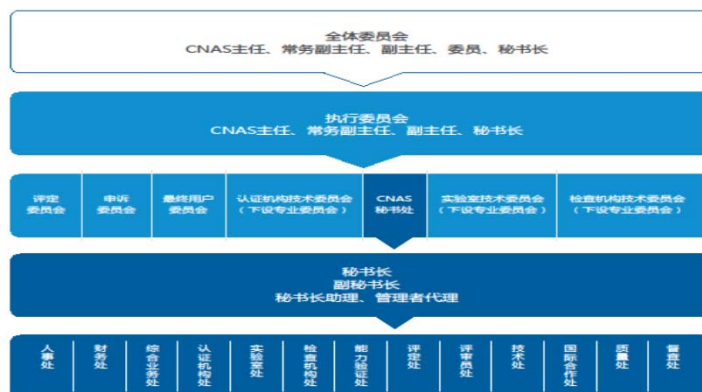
全体委员会
CNAS主任、常务副主任、副主任、委员、秘书长

执行委员会
CNAS主任、常务副主任、副主任、秘书长

评定委员会

申诉委员会

最终用户委员会

认证机构技术委员会（下设专业委员会）

CNAS秘书处

实验室技术委员会（下设专业委员会）

检查机构技术委员会（下设专业委员会）

秘书长
副秘书长
秘书长助理、管理者代理

人事处

财务处

综合业务处

认证机构处

实验室处

检查机构处

能力验证处

评定处

评审员处

技术处

国际合作处

质量处

督查处